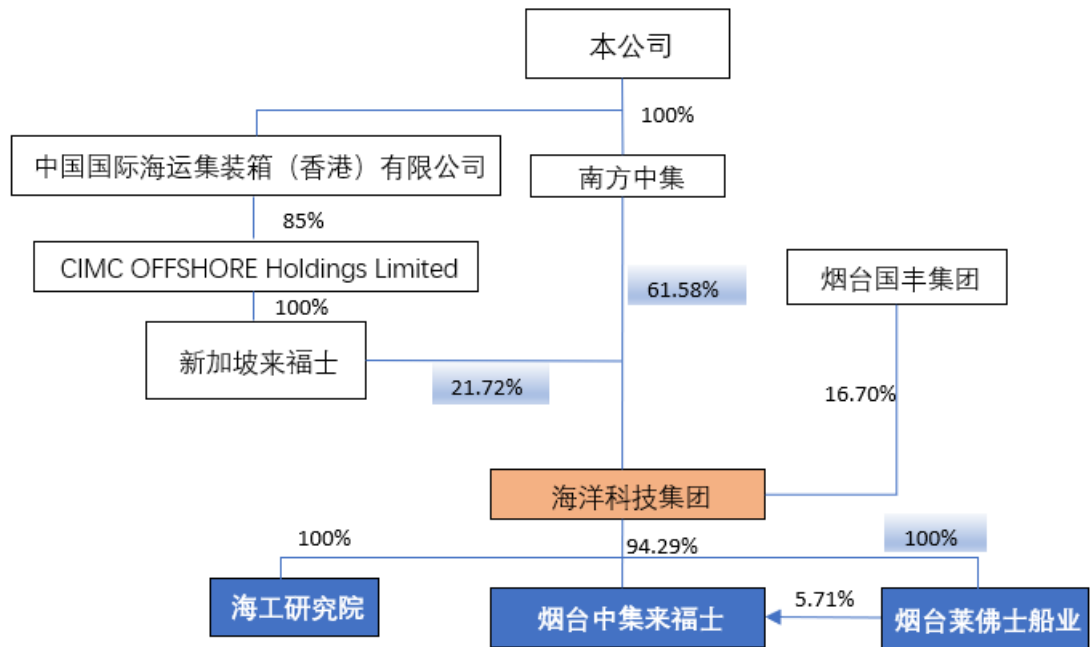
本公司

100%

中国国际海运集装箱（香港）有限公司

南方中集

85%

CIMC OFFSHORE Holdings Limited

61.58%

烟台国丰集团

100%

新加坡来福士

21.72%

16.70%

海洋科技集团

100%

94.29%

100%

海工研究院

烟台中集来福士

5.71%

烟台莱佛士船业